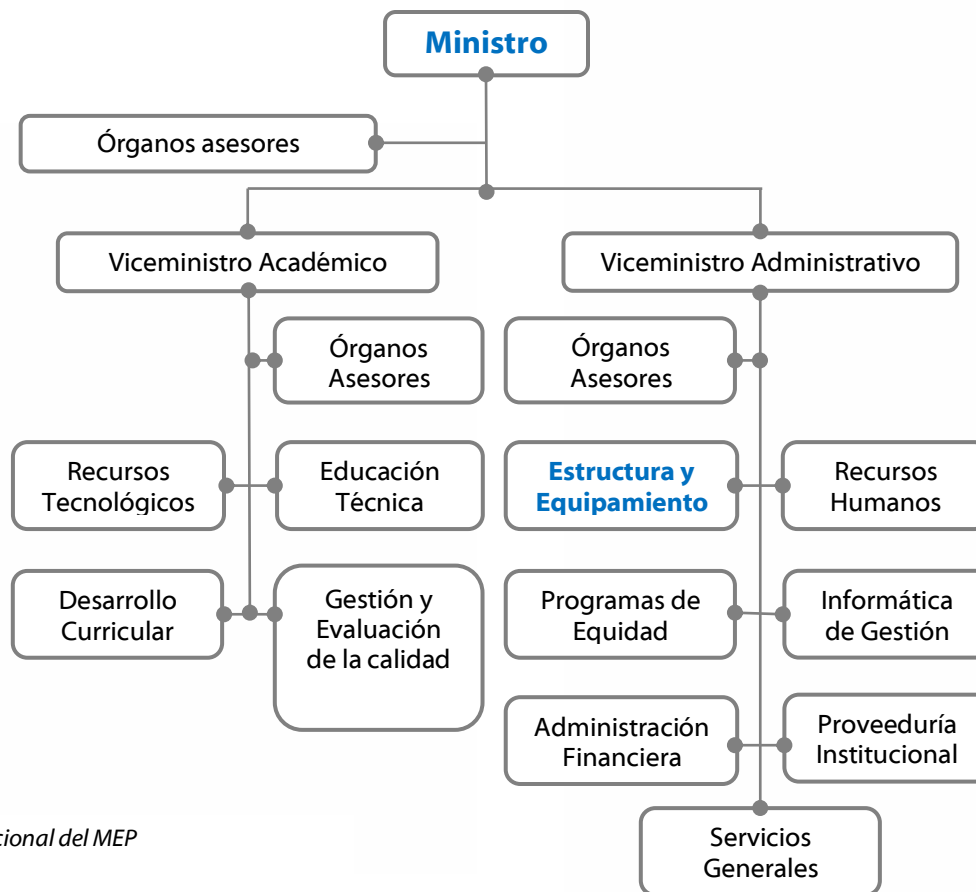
Ministro

Órganos asesores

Viceministro Académico

Viceministro Administrativo

Órganos Asesores

Órganos Asesores

Recursos Tecnológicos

Educación Técnica

Estructura y Equipamiento

Recursos Humanos

Desarrollo Curricular

Gestión y Evaluación de la calidad

Programas de Equidad

Informática de Gestión

Administración Financiera

Proveeduría Institucional

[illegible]cional del MEP

Servicios Generales